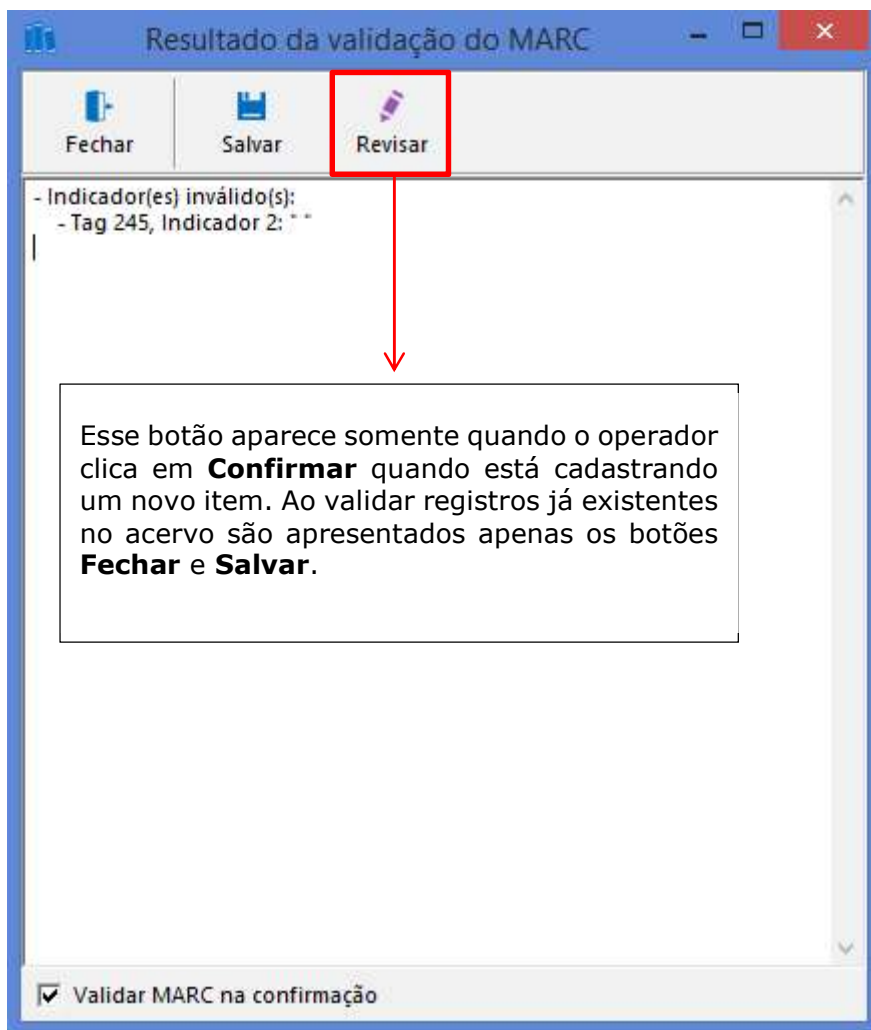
Resultado da validação do MARC

Fechar

Salvar

Revisar

- Indicador(es) inválido(s):
- Tag 245, Indicador 2: " "

Esse botão aparece somente quando o operador clica em **Confirmar** quando está cadastrando um novo item. Ao validar registros já existentes no acervo são apresentados apenas os botões **Fechar** e **Salvar**.

Validar MARC na confirmação